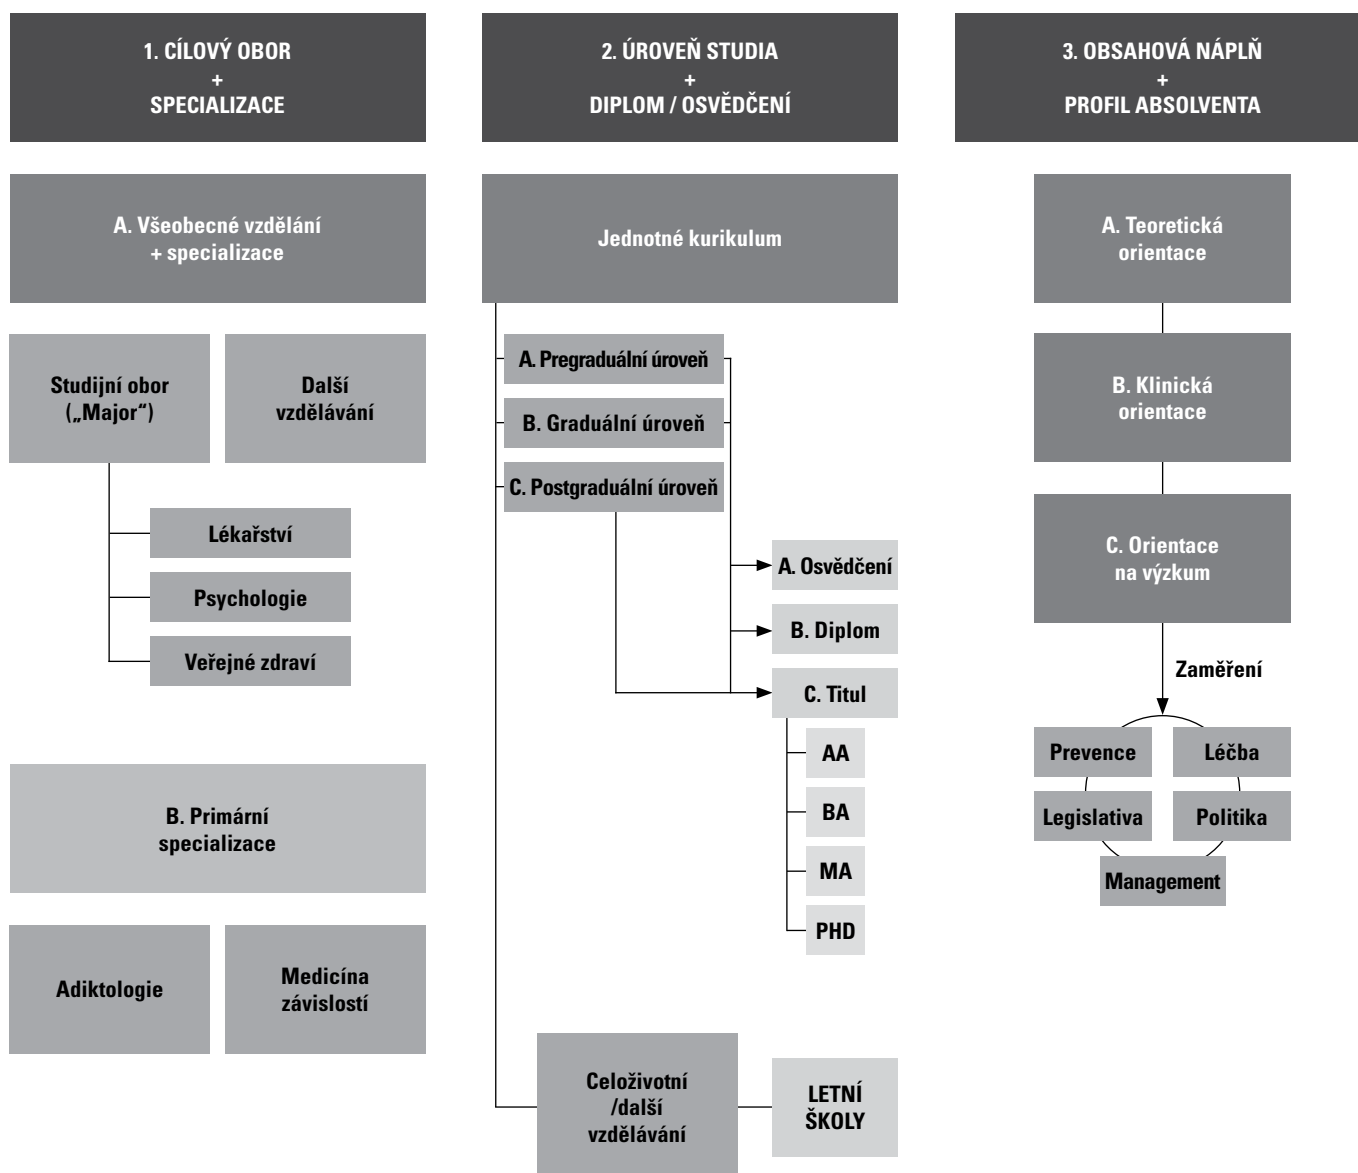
1. CÍLOVÝ OBOR
+
SPECIALIZACE

A. Všeobecné vzdělání
+ specializace

Studijní obor („Major“)

Další vzdělávání

Lékařství

Psychologie

Veřejné zdraví

B. Primární specializace

Adiktologie

Medicína závislostí

2. ÚROVEŇ STUDIA
+
DIPLOM / OSVĚDČENÍ

Jednotné kurikulum

A. Pregraduální úroveň

B. Graduální úroveň

C. Postgraduální úroveň

A. Osvědčení

B. Diplom

C. Titul

AA

BA

MA

PHD

Celoživotní /další vzdělávání

LETNÍ ŠKOLY

3. OBSAHOVÁ NÁPLŇ
+
PROFIL ABSOLVENTA

A. Teoretická orientace

B. Klinická orientace

C. Orientace na výzkum

Zaměření

Prevence

Léčba

Legislativa

Politika

Management